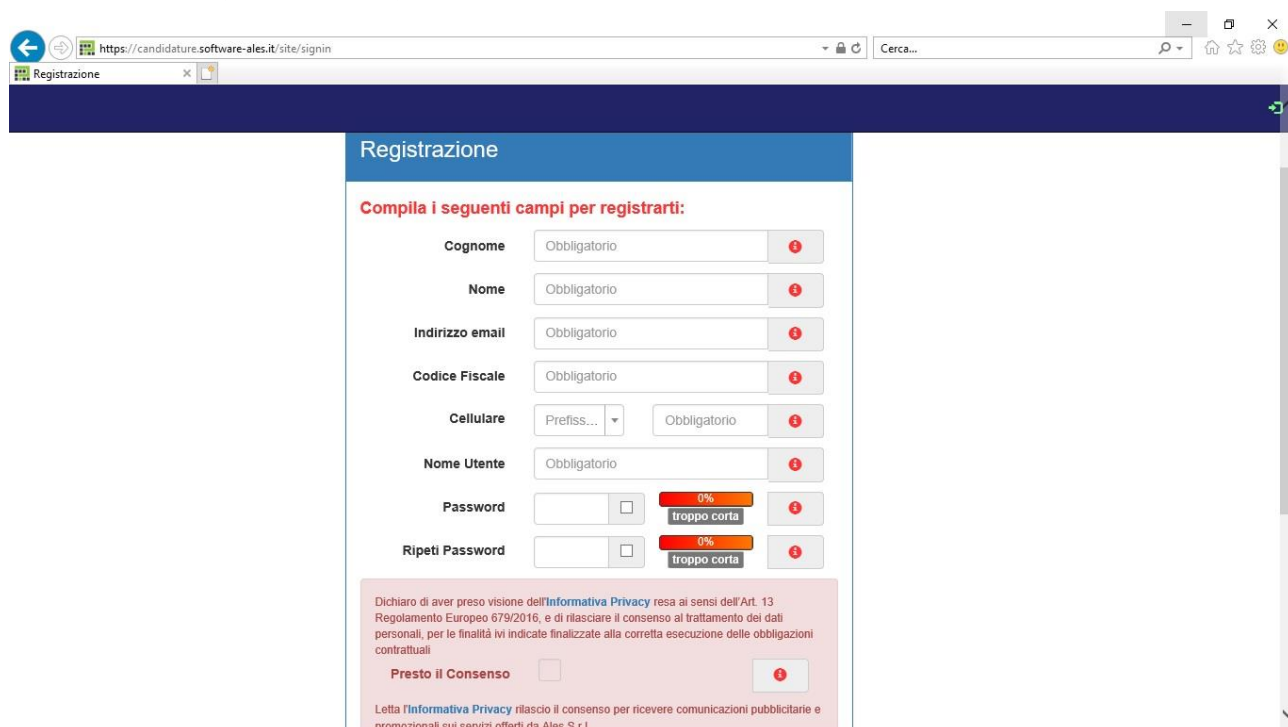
https://candidature.software-ales.it/site/signin

Cerca...

Registrazione

Registrazione

Compila i seguenti campi per registrarti:

Cognome Obbligatorio

Nome Obbligatorio

Indirizzo email Obbligatorio

Codice Fiscale Obbligatorio

Cellulare Prefiss... Obbligatorio

Nome Utente Obbligatorio

Password 0% troppo corta

Ripeti Password 0% troppo corta

Dichiaro di aver preso visione dell'Informativa Privacy resa ai sensi dell'Art. 13 Regolamento Europeo 679/2016, e di rilasciare il consenso al trattamento dei dati personali, per le finalità ivi indicate finalizzate alla corretta esecuzione delle obbligazioni contrattuali

Presto il Consenso

Letta l'Informativa Privacy rilascio il consenso per ricevere comunicazioni pubblicitarie e promozionali sui servizi offerti da Ales S.r.l.